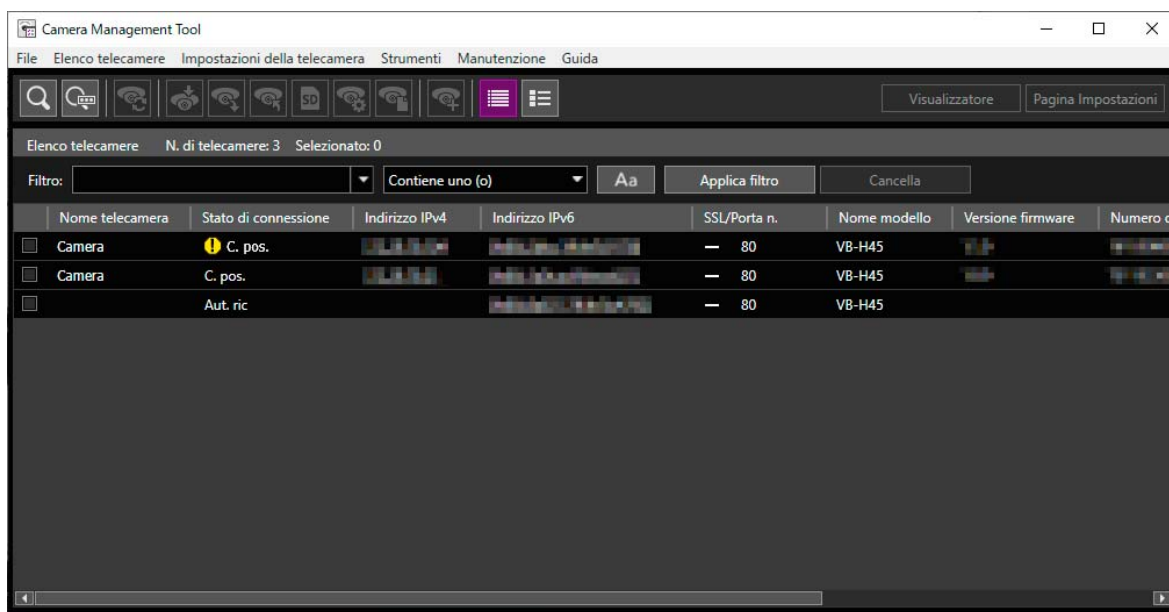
Camera Management Tool

File Elenco telecamere Impostazioni della telecamera Strumenti Manutenzione Guida

SD

Visualizzatore Pagina Impostazioni

Elenco telecamere N. di telecamere: 3 Selezionato: 0

Filtro: Contiene uno (o) Aa Applica filtro Cancella

| | Nome telecamera | Stato di connessione | Indirizzo IPv4 | Indirizzo IPv6 | SSL/Porta n. | Nome modello | Versione firmware | Numero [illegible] |
|---|---|---|---|---|---|---|---|---|
| | Camera | C. pos. | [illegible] | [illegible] | — 80 | VB-H45 | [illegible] | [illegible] |
| | Camera | C. pos. | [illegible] | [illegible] | — 80 | VB-H45 | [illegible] | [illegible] |
| | | Aut. ric | | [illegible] | — 80 | VB-H45 | | |